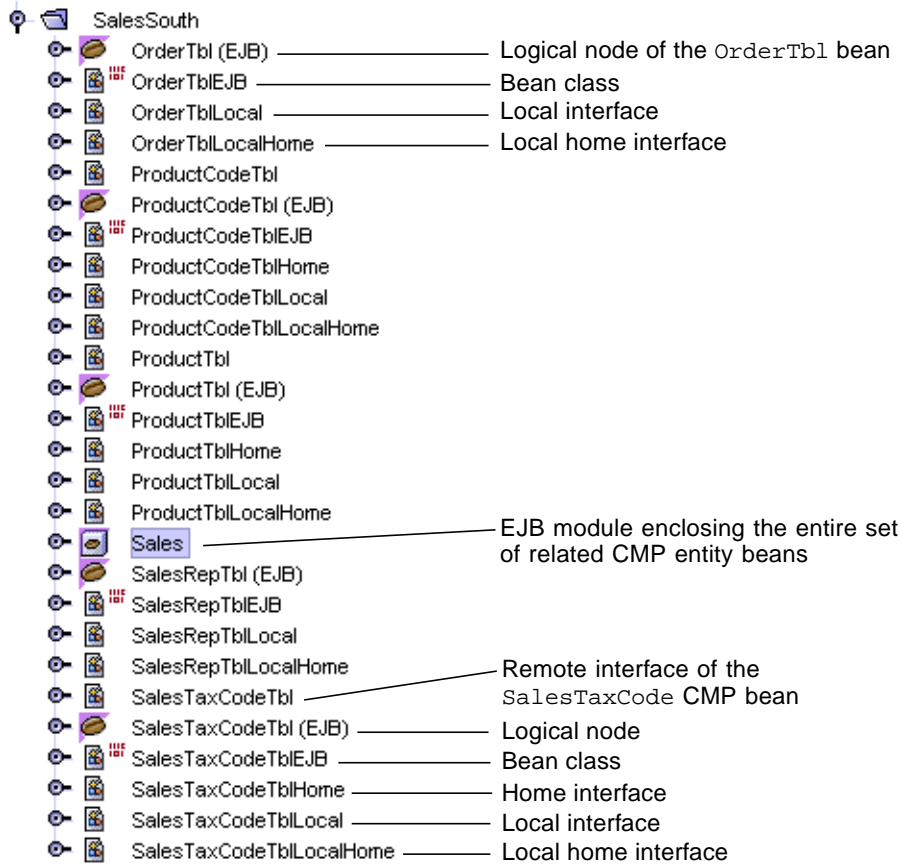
SalesSouth
OrderTbl (EJB) — Logical node of the OrderTbl bean
OrderTblEJB — Bean class
OrderTblLocal — Local interface
OrderTblLocalHome — Local home interface
ProductCodeTbl
ProductCodeTbl (EJB)
ProductCodeTblEJB
ProductCodeTblHome
ProductCodeTblLocal
ProductCodeTblLocalHome
ProductTbl
ProductTbl (EJB)
ProductTblEJB
ProductTblHome
ProductTblLocal
ProductTblLocalHome
Sales — EJB module enclosing the entire set of related CMP entity beans
SalesRepTbl (EJB)
SalesRepTblEJB
SalesRepTblLocal
SalesRepTblLocalHome
SalesTaxCodeTbl — Remote interface of the SalesTaxCode CMP bean
SalesTaxCodeTbl (EJB) — Logical node
SalesTaxCodeTblEJB — Bean class
SalesTaxCodeTblHome — Home interface
SalesTaxCodeTblLocal — Local interface
SalesTaxCodeTblLocalHome — Local home interface